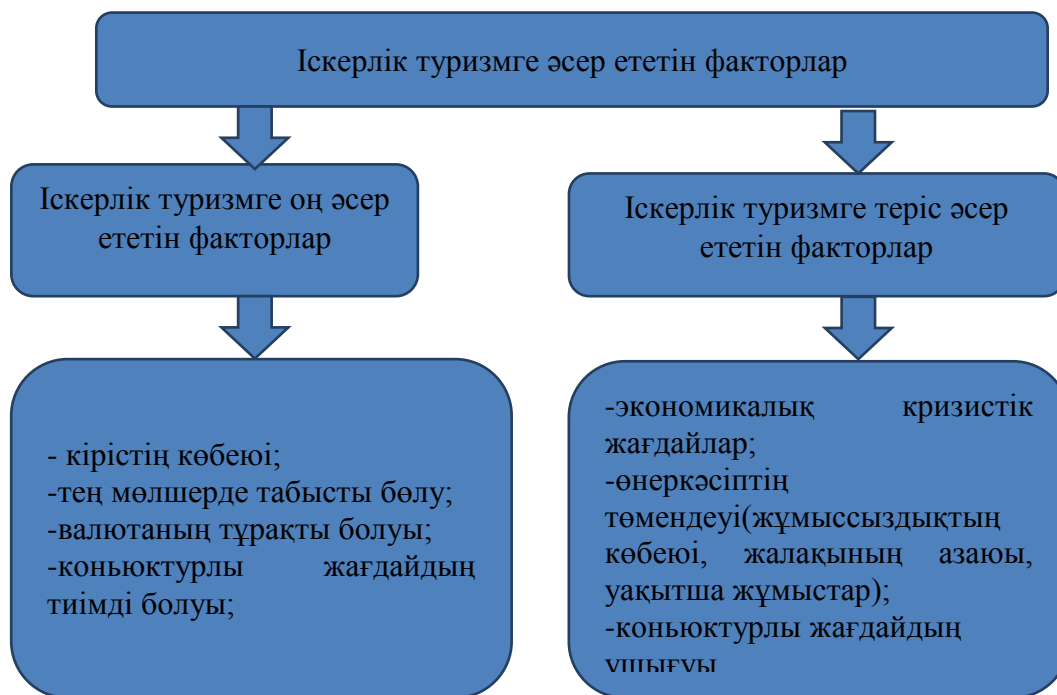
Іскерлік туризмге әсер ететін факторлар

Іскерлік туризмге оң әсер ететін факторлар

Іскерлік туризмге теріс әсер ететін факторлар

- кірістің көбеюі;
-тең мөлшерде табысты бөлу;
-валютаның тұрақты болуы;
-коньюктурлы жағдайдың тиімді болуы;

-экономикалық кризистік жағдайлар;
-өнеркәсіптің төмендеуі(жұмыссыздықтың көбеюі, жалақының азаюы, уақытша жұмыстар);
-коньюктурлы жағдайдың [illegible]